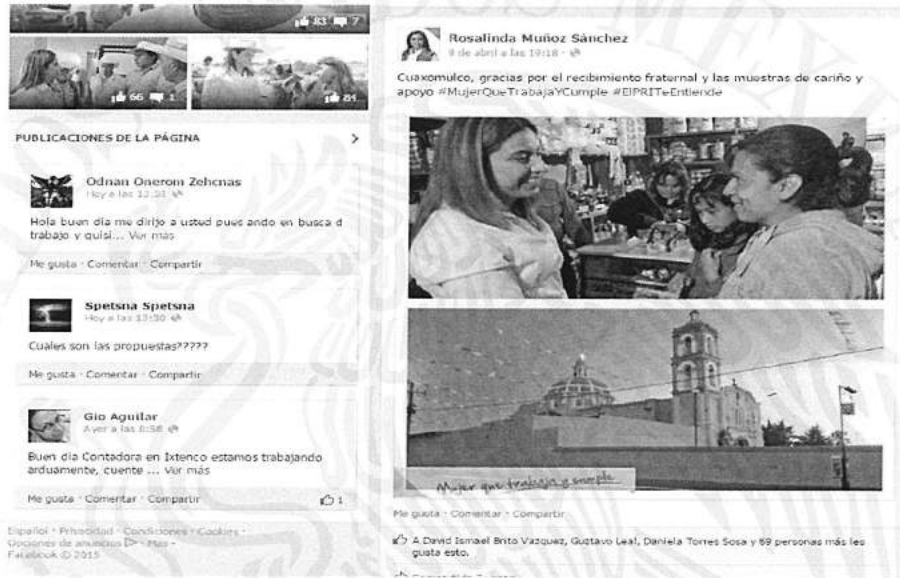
83 7

66 1

84

PUBLICACIONES DE LA PÁGINA

Odnan Oneron Zehcnas
Hoy a las 12:31

Hola buen dia me dirijo a usted pues ando en busca d trabajo y quisi... Ver más

Me gusta · Comentar · Compartir

Spetsna Spetsna
Hoy a las 13:30

Cuales son las propuestas?????

Me gusta · Comentar · Compartir

Gio Aguilar
Ayer a las 8:58

Buen dia Contadora en Ixtenco estamos trabajando arduamente, cuente ... Ver más

Me gusta · Comentar · Compartir 1

Español · Privacidad · Condiciones · Cookies · Opciones de anuncios · Más · Facebook © 2015

Rosalinda Muñoz Sánchez
9 de abril a las 19:18

Cuaxomulco, gracias por el recibimiento fraternal y las muestras de cariño y apoyo #MujerQueTrabajaYCumple #ElPRITeEntiende

Mujer que trabaja y cumple

Me gusta · Comentar · Compartir

A David Ismael Brito Vazquez, Gustavo Leal, Daniela Torres Sosa y 69 personas más les gusta esto.

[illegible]